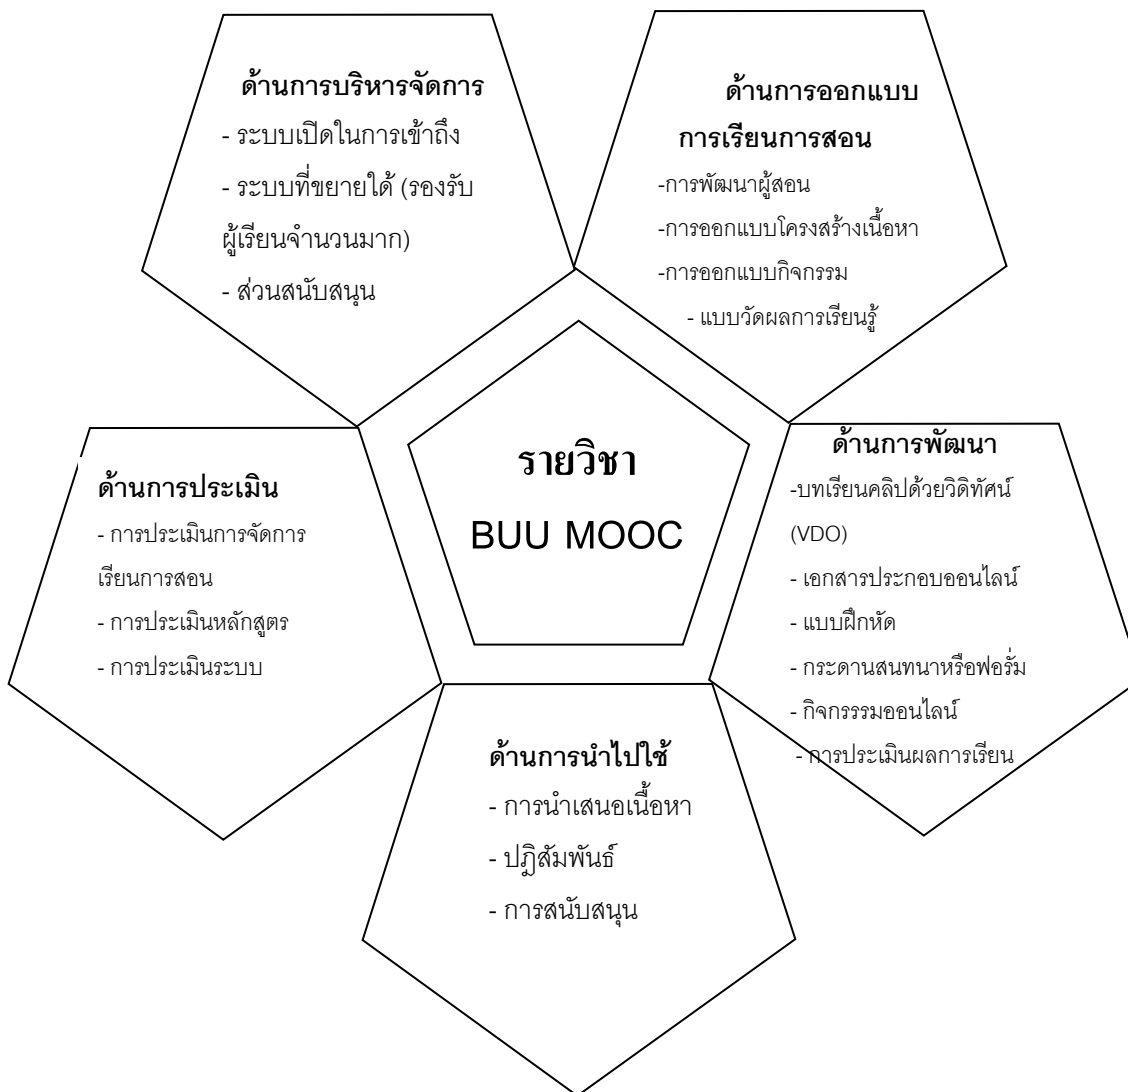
ด้านการบริหารจัดการ
- ระบบเปิดในการเข้าถึง
- ระบบที่ขยายได้ (รองรับผู้เรียนจำนวนมาก)
- ส่วนสนับสนุน

ด้านการออกแบบการเรียนการสอน
-การพัฒนาผู้สอน
-การออกแบบโครงสร้างเนื้อหา
-การออกแบบกิจกรรม
- แบบวัดผลการเรียนรู้

รายวิชา
BUU MOOC

ด้านการประเมิน
- การประเมินการจัดการเรียนการสอน
- การประเมินหลักสูตร
- การประเมินระบบ

ด้านการพัฒนา
-บทเรียนคลิปด้วยวิดิทัศน์ (VDO)
- เอกสารประกอบออนไลน์
- แบบฝึกหัด
- กระดานสนทนาหรือฟอรั่ม
- กิจกรรรมออนไลน์
- การประเมินผลการเรียน

ด้านการนำไปใช้
- การนำเสนอเนื้อหา
- ปฏิสัมพันธ์
- การสนับสนุน